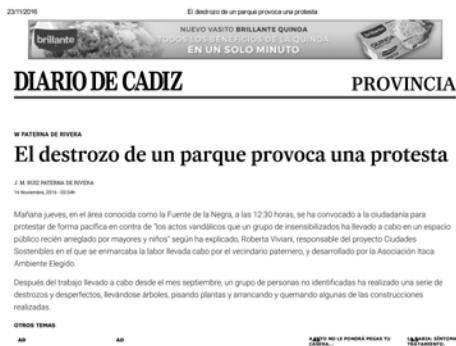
23/11/2016 El destrozo de un parque provoca una protesta

brillante NUEVO VASITO BRILLANTE QUINOA TODOS LOS BENEFICIOS DE LA QUINOA EN UN SOLO MINUTO

DIARIO DE CADIZ

PROVINCIA

W PATERNA DE RIVERA

El destrozo de un parque provoca una protesta

J. M. RUIZ PATERNA DE RIVERA
16 Noviembre, 2016 - 02:04h

Mañana jueves, en el área conocida como la Fuente de la Negra, a las 12:30 horas, se ha convocado a la ciudadanía para protestar de forma pacífica en contra de "los actos vandálicos que un grupo de insensibilizados ha llevado a cabo en un espacio público recién arreglado por mayores y niños" según ha explicado, Roberta Viviani, responsable del proyecto Ciudades Sostenibles en el que se enmarcaba la labor llevada cabo por el vecindario paternero, y desarrollado por la Asociación Itaca Ambiente Elegido.

Después del trabajo llevado a cabo desde el mes septiembre, un grupo de personas no identificadas ha realizado una serie de destrozos y desperfectos, llevándose árboles, pisando plantas y arrancando y quemando algunas de las construcciones realizadas.

OTROS TEMAS

AD AD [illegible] NO LE PONDRÁ PEGAS TU CASERA... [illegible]: SÍNTOMA TESTAMENTO.